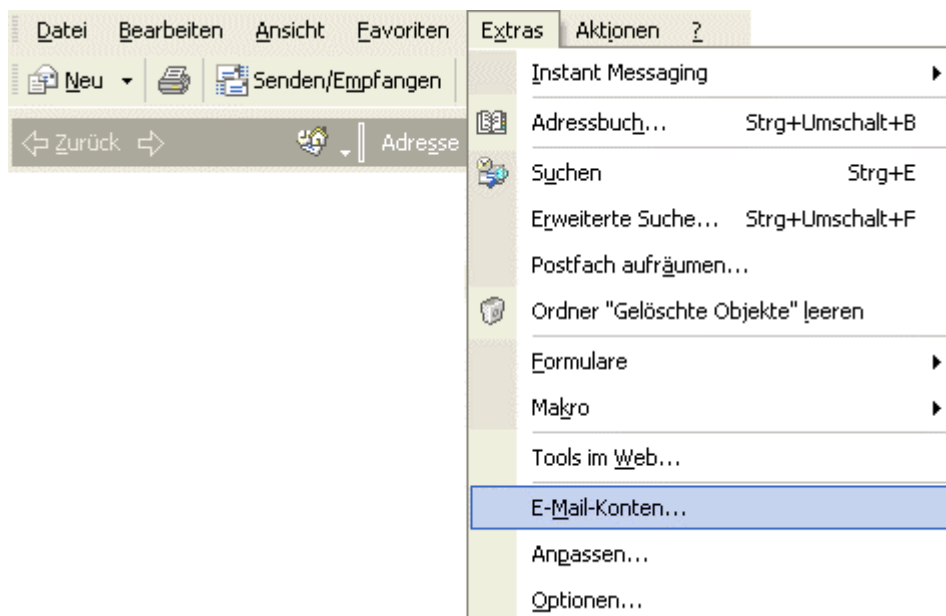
Datei Bearbeiten Ansicht Favoriten Extras Aktionen ?

Neu Senden/Empfangen

Zurück Adresse

Instant Messaging

Adressbuch... Strg+Umschalt+B

Suchen Strg+E

Erweiterte Suche... Strg+Umschalt+F

Postfach aufräumen...

Ordner "Gelöschte Objekte" leeren

Formulare

Makro

Tools im Web...

E-Mail-Konten...

Anpassen...

Optionen...